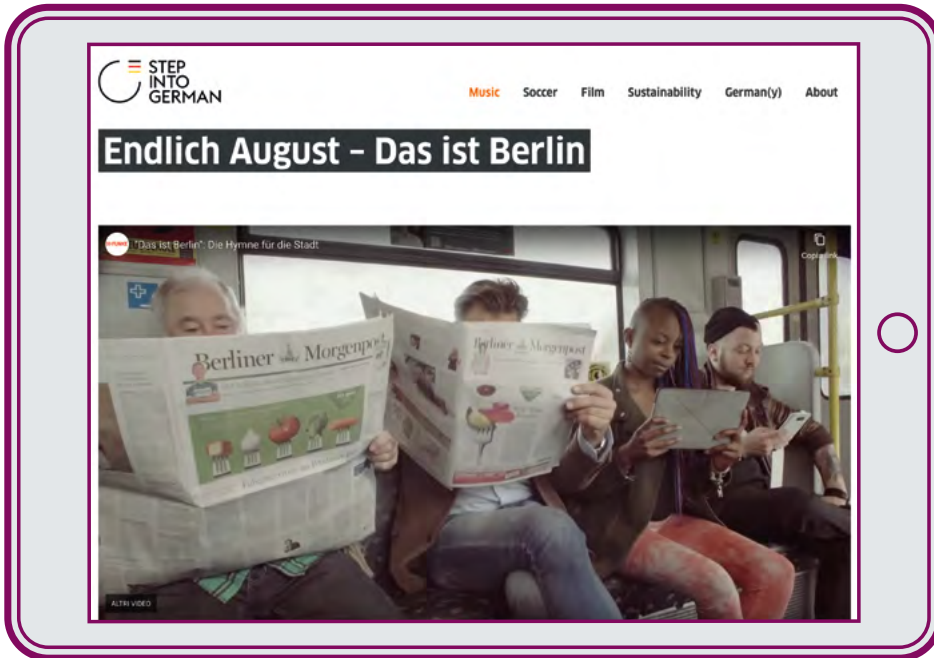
STEP INTO GERMAN

Music Soccer Film Sustainability German(y) About

Endlich August – Das ist Berlin

"Das ist Berlin": Die Hymne für die Stadt

Copia link

Berliner Morgenpost

Berliner Morgenpost

ALTRI VIDEO